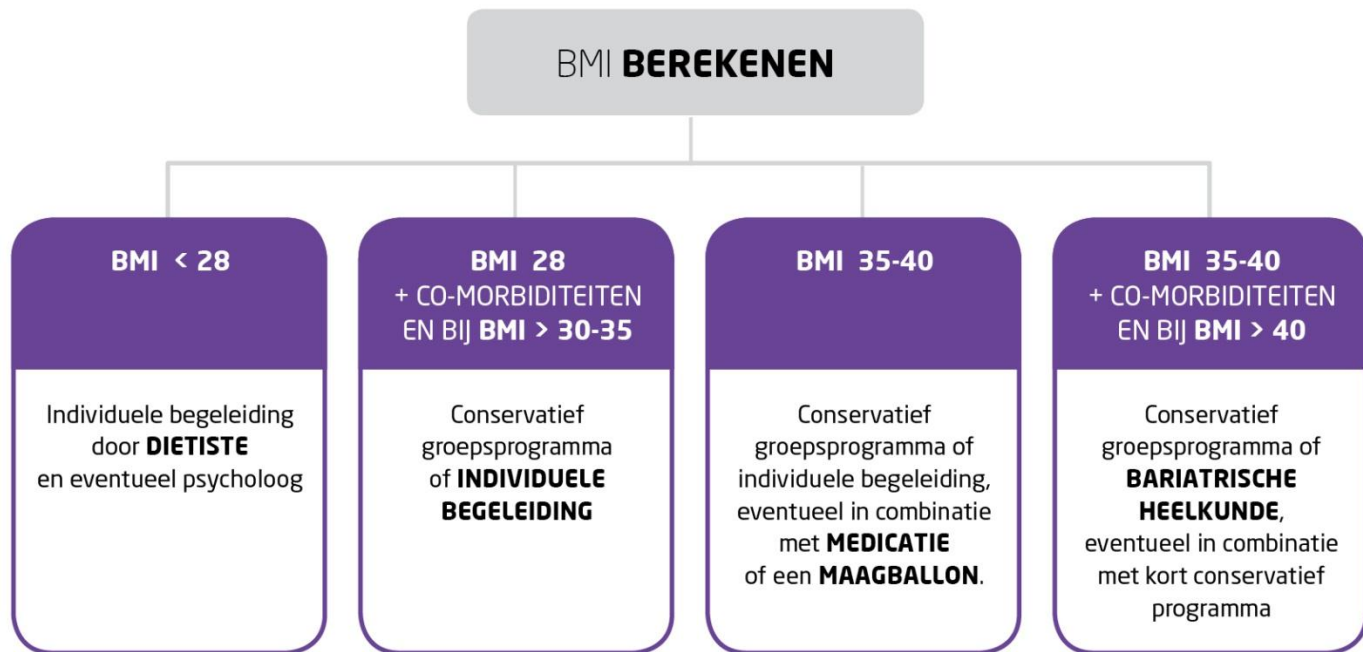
BMI **BEREKENEN**

**BMI < 28**

Individuele begeleiding door **DIETISTE** en eventueel psycholoog

**BMI 28**
+ CO-MORBIDITEITEN EN BIJ **BMI > 30-35**

Conservatief groepsprogramma of **INDIVIDUELE BEGELEIDING**

**BMI 35-40**

Conservatief groepsprogramma of individuele begeleiding, eventueel in combinatie met **MEDICATIE** of een **MAAGBALLON**.

**BMI 35-40**
+ CO-MORBIDITEITEN EN BIJ **BMI > 40**

Conservatief groepsprogramma of **BARIATRISCHE HEELKUNDE**, eventueel in combinatie met kort conservatief programma